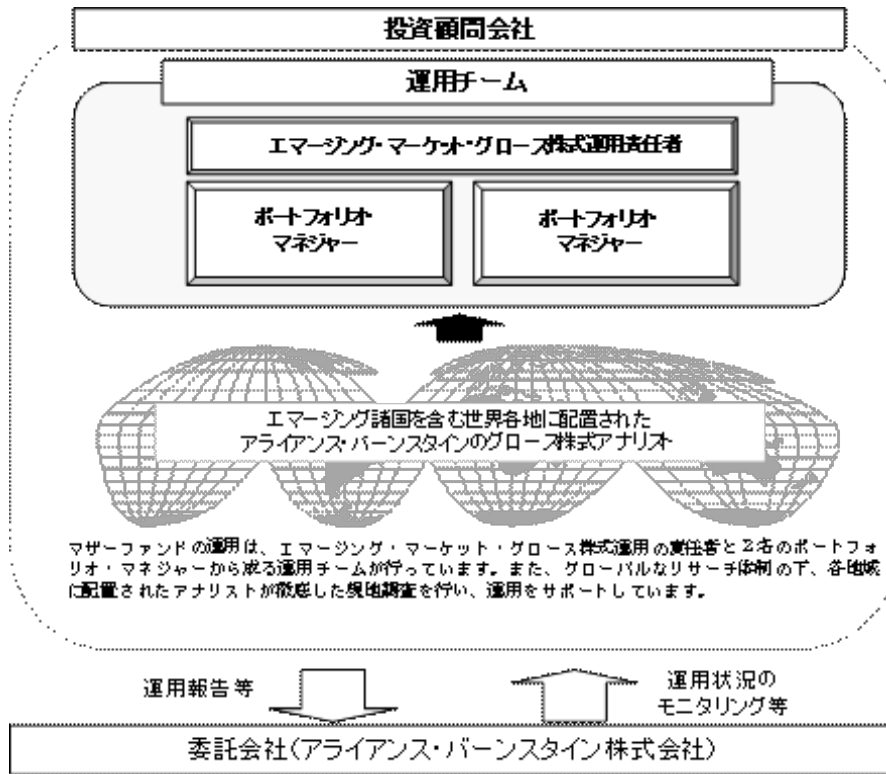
投資顧問会社

運用チーム

エマージング・マーケット・グロース株式運用責任者

ポートフォリオ
マネジャー

ポートフォリオ
マネジャー

エマージング諸国を含む世界各地に配置された
アライアンス・バーンスタインのグロース株式アナリスト

マザーファンドの運用は、エマージング・マーケット・グロース株式運用の責任者と2名のポートフォリオ・マネジャーから成る運用チームが行っています。また、グローバルなリサーチ体制の下、各地域に配置されたアナリストが徹底した現地調査を行い、運用をサポートしています。

運用報告等

運用状況の
モニタリング等

委託会社(アライアンス・バーンスタイン株式会社)